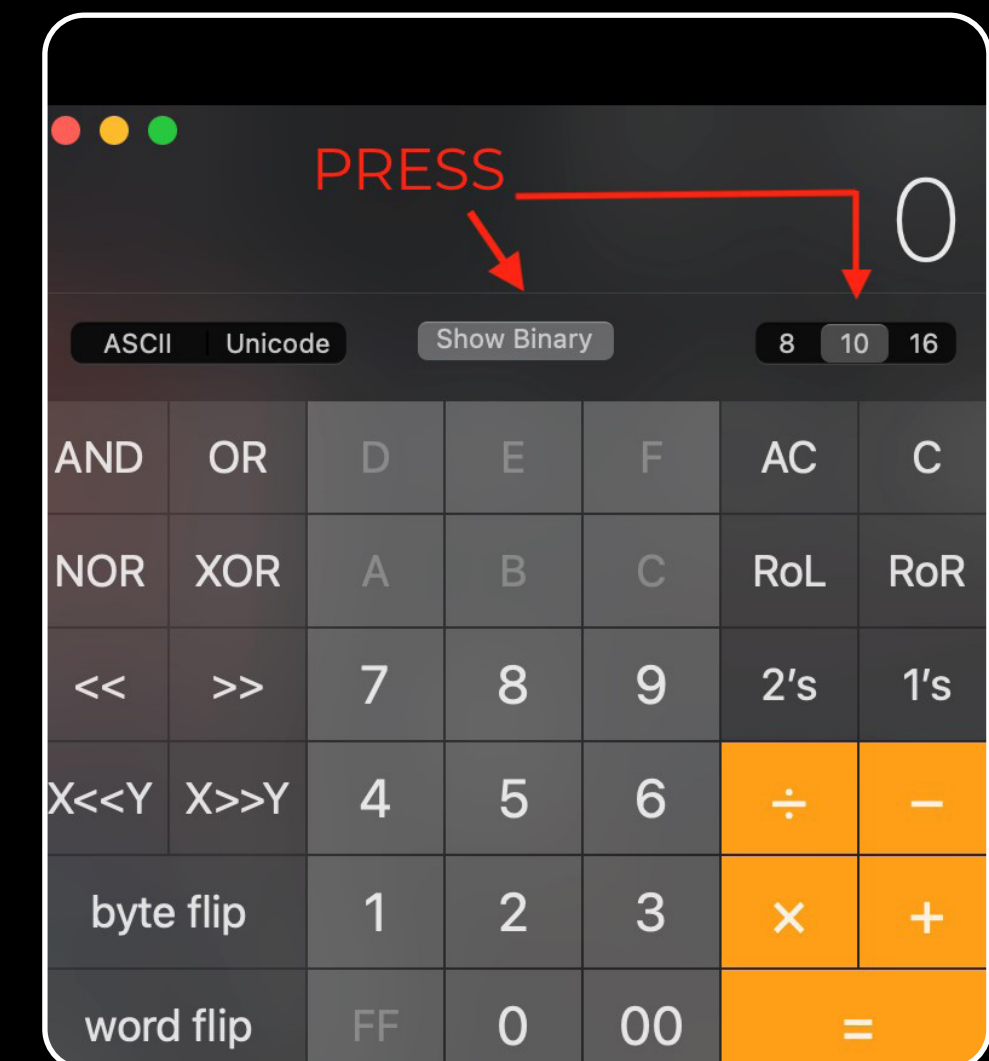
PRESS

0

ASCII | Unicode

Show Binary

8 10 16

| AND | OR | D | E | F | AC | C |
|---|---|---|---|---|---|---|
| NOR | XOR | A | B | C | RoL | RoR |
| << | >> | 7 | 8 | 9 | 2's | 1's |
| X<<Y | X>>Y | 4 | 5 | 6 | ÷ | − |
| byte flip | | 1 | 2 | 3 | × | + |
| word flip | | FF | 0 | 00 | = | |